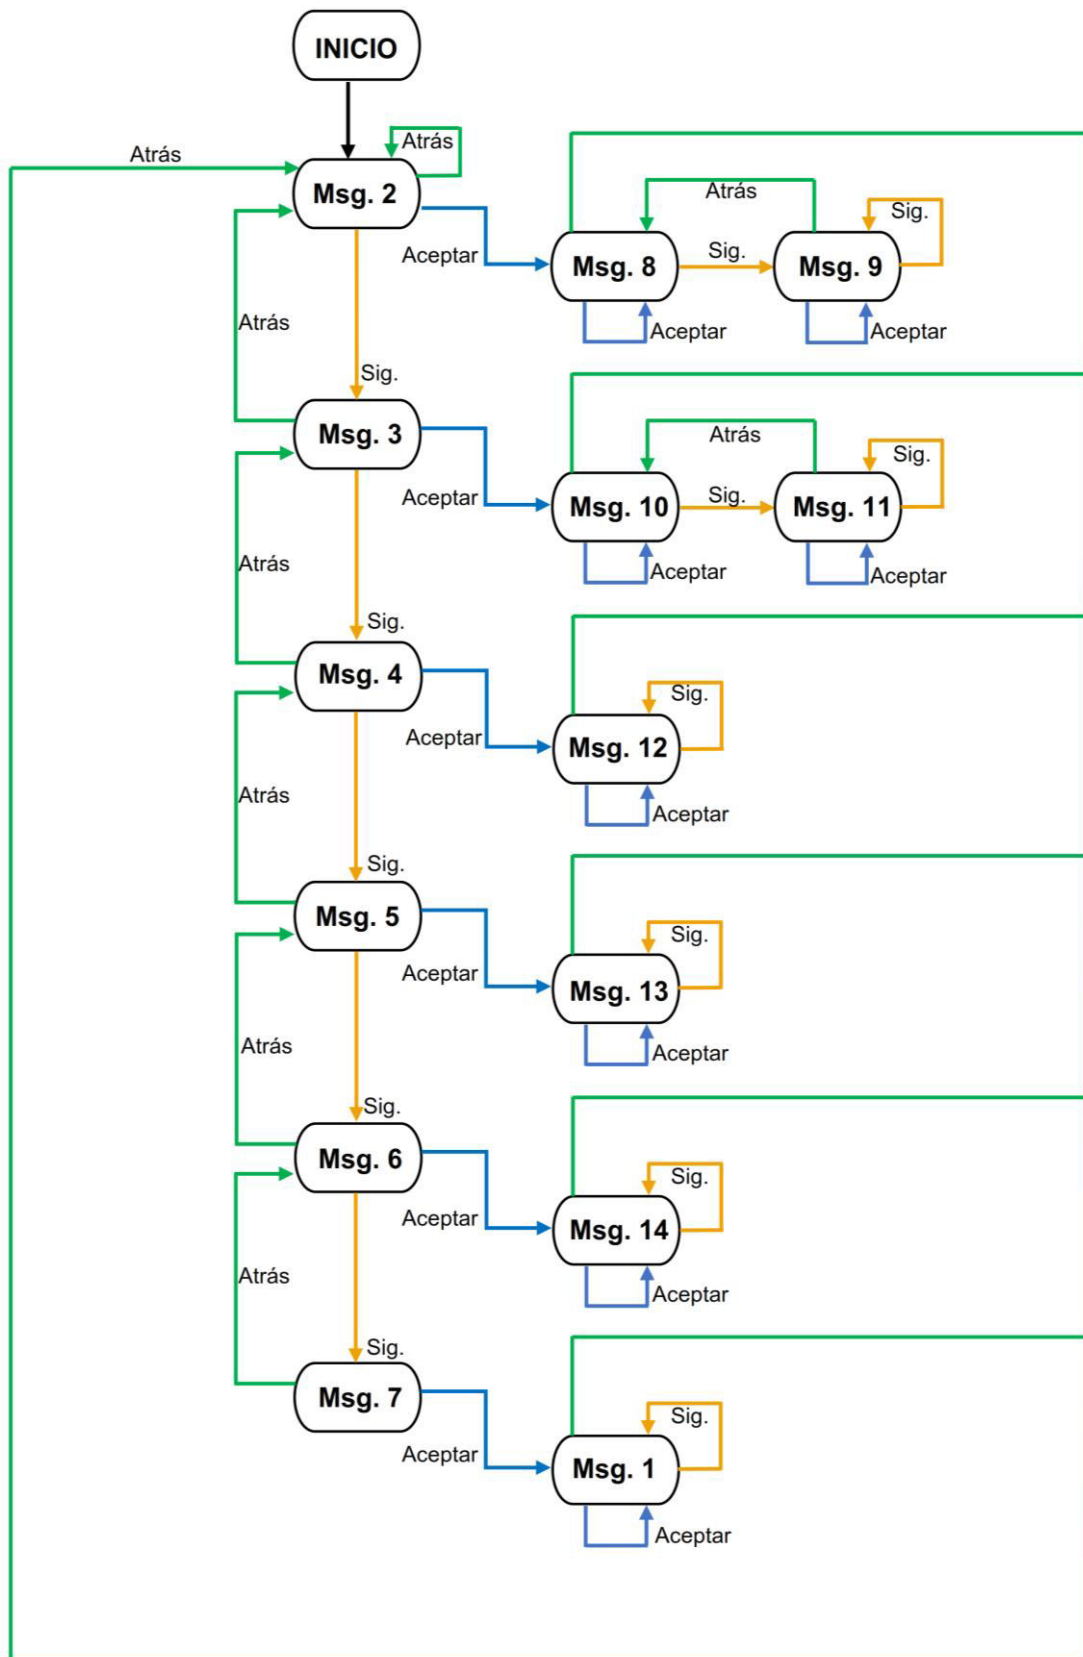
INICIO

Atrás

Atrás

Msg. 2

Aceptar

Msg. 8

Atrás

Sig.

Msg. 9

Sig.

Aceptar

Aceptar

Atrás

Sig.

Msg. 3

Aceptar

Msg. 10

Atrás

Sig.

Msg. 11

Sig.

Aceptar

Aceptar

Atrás

Sig.

Msg. 4

Aceptar

Msg. 12

Sig.

Aceptar

Atrás

Sig.

Msg. 5

Aceptar

Msg. 13

Sig.

Aceptar

Atrás

Sig.

Msg. 6

Aceptar

Msg. 14

Sig.

Aceptar

Atrás

Sig.

Msg. 7

Aceptar

Msg. 1

Sig.

Aceptar